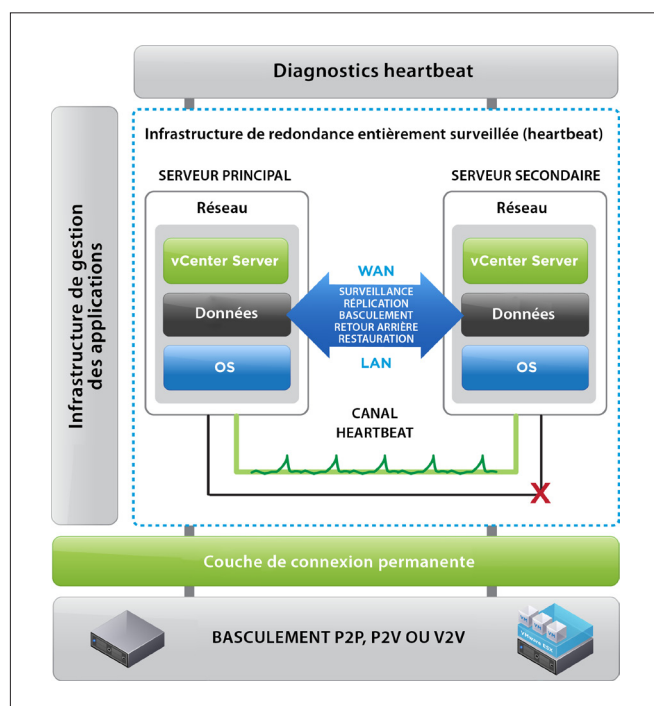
Diagnostics heartbeat

Infrastructure de gestion des applications

Infrastructure de redondance entièrement surveillée (heartbeat)

SERVEUR PRINCIPAL

Réseau

vCenter Server

Données

OS

SERVEUR SECONDAIRE

Réseau

vCenter Server

Données

OS

WAN

SURVEILLANCE
RÉPLICATION
BASCULEMENT
RETOUR ARRIÈRE
RESTAURATION

LAN

CANAL
HEARTBEAT

X

Couche de connexion permanente

BASCULEMENT P2P, P2V OU V2V

VMware ESX